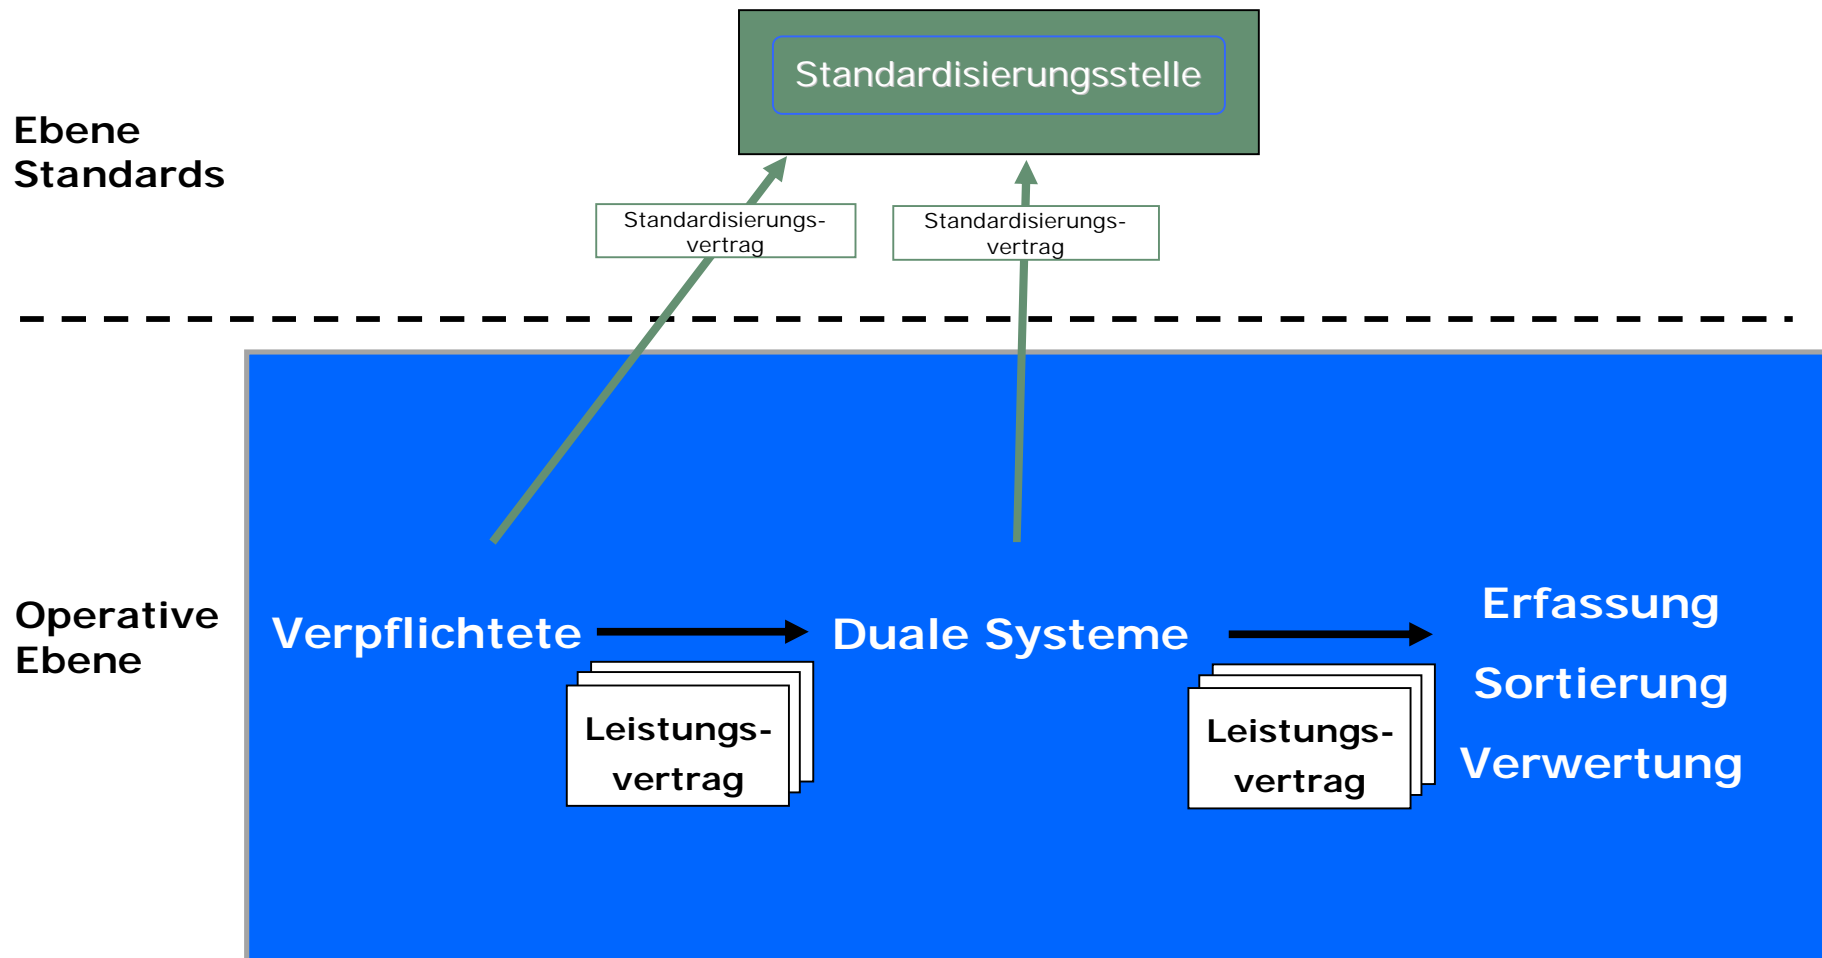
Standardisierungsstelle

Ebene Standards

Standardisierungsvertrag

Standardisierungsvertrag

Operative Ebene

Verpflichtete

Leistungsvertrag

Duale Systeme

Leistungsvertrag

Erfassung

Sortierung

Verwertung